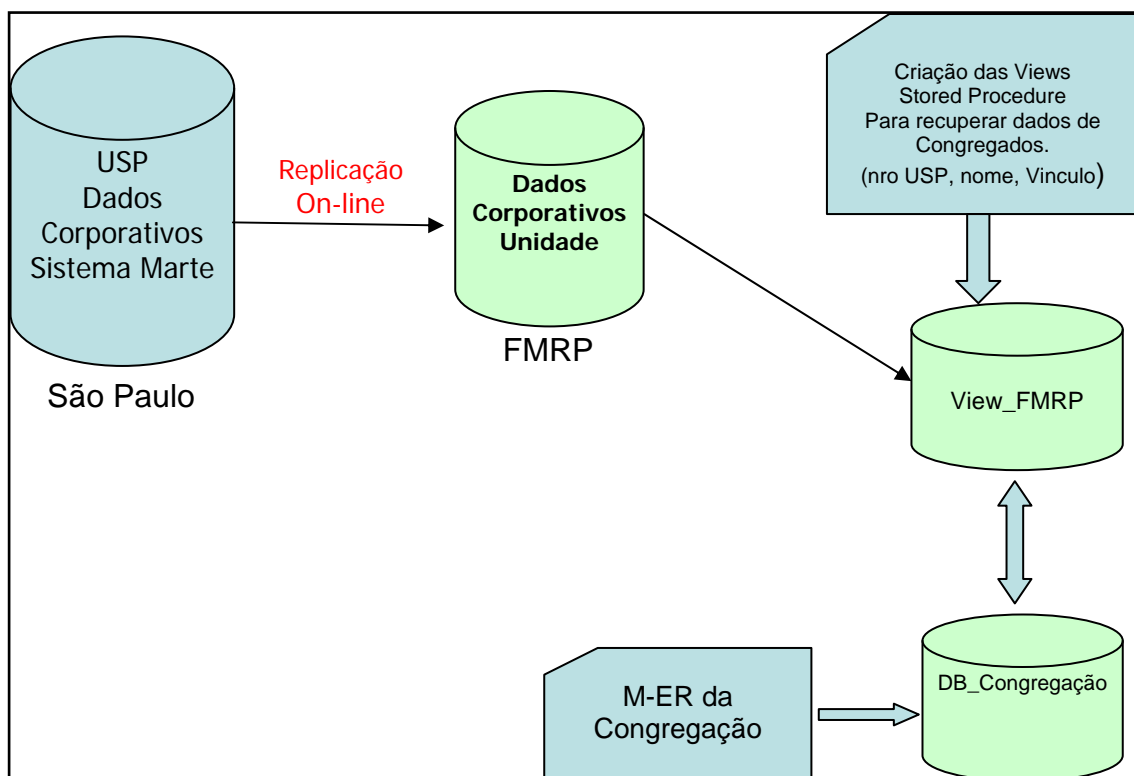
USP
Dados
Corporativos
Sistema Marte

São Paulo

Replicação
On-line

Dados
Corporativos
Unidade

FMRP

Criação das Views
Stored Procedure
Para recuperar dados de
Congregados.
(nro USP, nome, Vinculo)

View_FMRP

M-ER da
Congregação

DB_Congregação